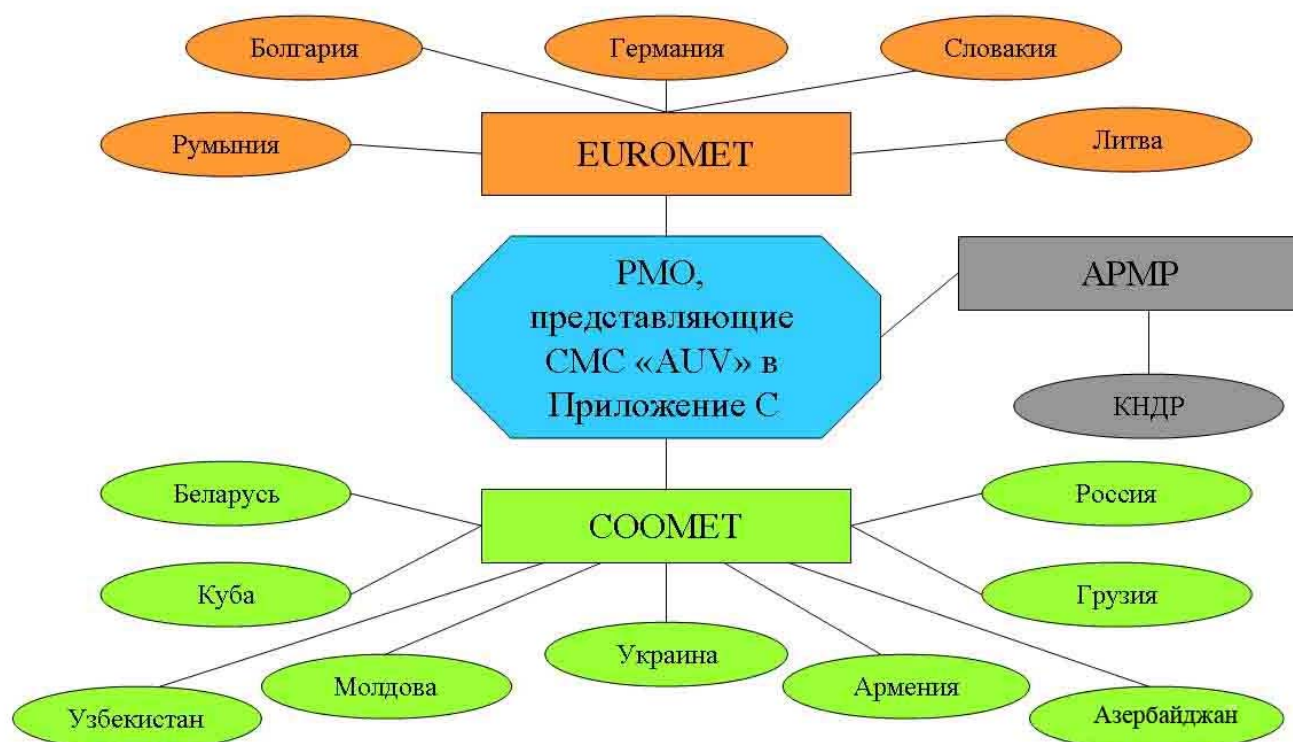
Болгария

Германия

Словакия

Румыния

EUROMET

Литва

РМО, представляющие СМС «AUV» в Приложение С

APMP

КНДР

Беларусь

COOMET

Россия

Куба

Грузия

Украина

Молдова

Армения

Узбекистан

Азербайджан